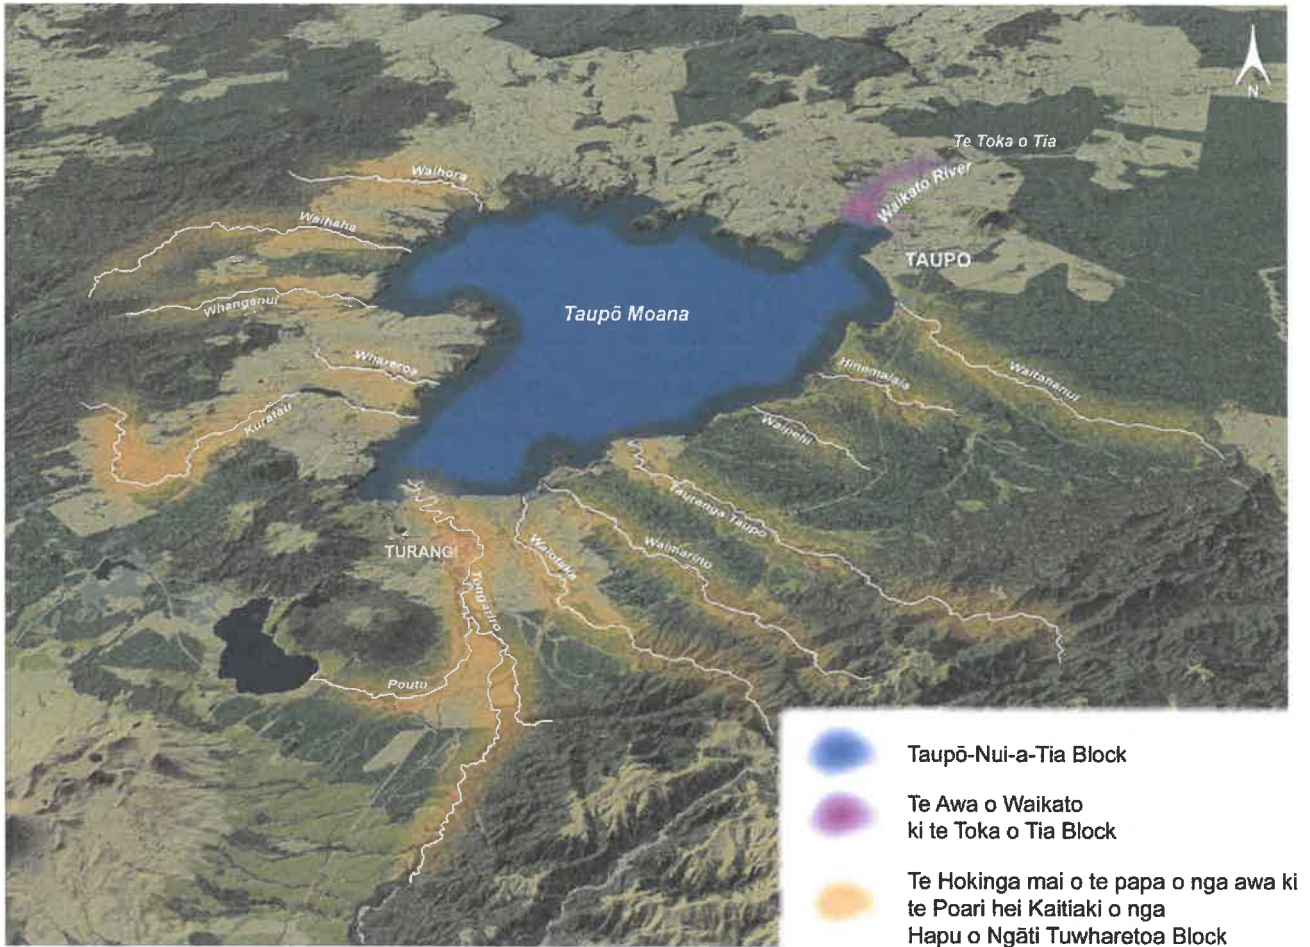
N

Te Toka o Tia

Waikato River

Waihora

Waihaha

TAUPO

Whanganui

Taupō Moana

Whareroa

Hinemaiaia

Waitahanui

Kuratau

Waipehi

Tauranga Taupo

TURANGI

Waiotaka

Waimarino

Tongariro

Poutu

Taupō-Nui-a-Tia Block

Te Awa o Waikato ki te Toka o Tia Block

Te Hokinga mai o te papa o nga awa ki te Poari hei Kaitiaki o nga Hapu o Ngāti Tuwharetoa Block